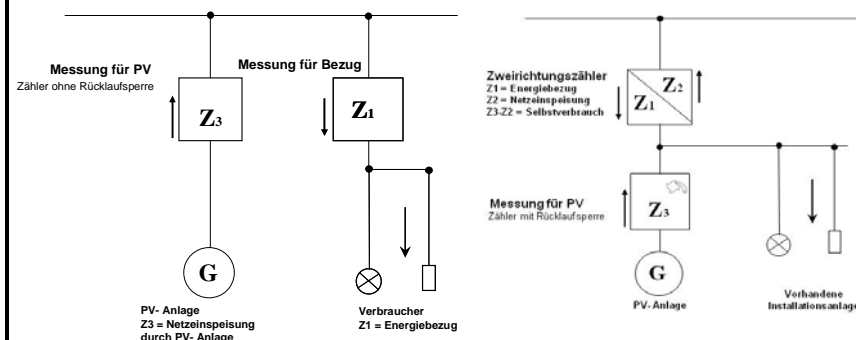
Messung für PV
Zähler ohne Rücklaufsperre

$Z_3$

Messung für Bezug

$Z_1$

G

PV- Anlage
Z3 = Netzeinspeisung
durch PV- Anlage

Verbraucher
Z1 = Energiebezug

Zweirichtungszähler
Z1 = Energiebezug
Z2 = Netzeinspeisung
Z3-Z2 = Selbstverbrauch

$Z_2$

$Z_1$

Messung für PV
Zähler mit Rücklaufsperre

$Z_3$

G

PV- Anlage

Vorhandene
Installationsanlage